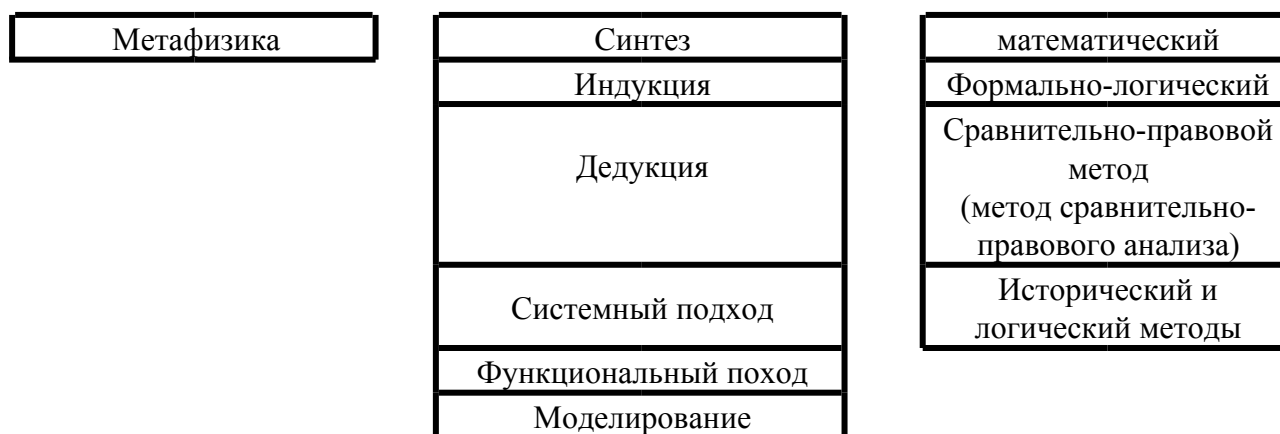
Метафизика

Синтез

Индукция

Дедукция

Системный подход

Функциональный поход

Моделирование

математический

Формально-логический

Сравнительно-правовой метод (метод сравнительно-правового анализа)

Исторический и логический методы